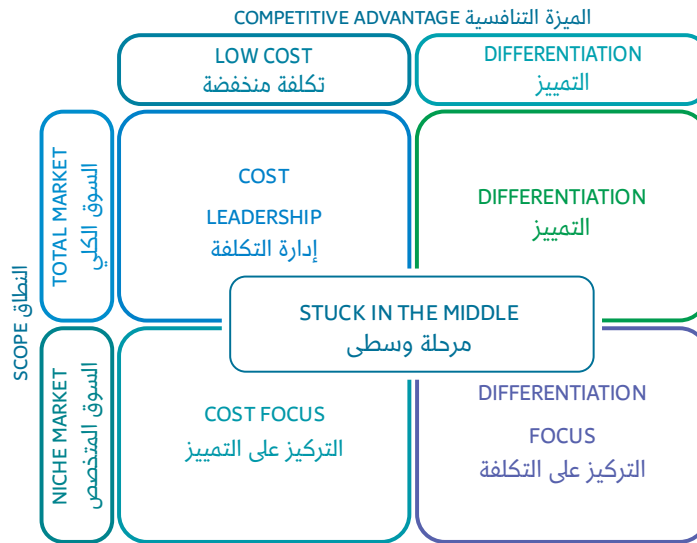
COMPETITIVE ADVANTAGE الميزة التنافسية

| | LOW COST تكلفة منخفضة | DIFFERENTIATION التمييز |
|---|---|---|
| TOTAL MARKET السوق الكلي | COST LEADERSHIP إدارة التكلفة | DIFFERENTIATION التمييز |
| NICHE MARKET السوق المتخصص | COST FOCUS التركيز على التمييز | DIFFERENTIATION FOCUS التركيز على التكلفة |

SCOPE النطاق

STUCK IN THE MIDDLE
مرحلة وسطى